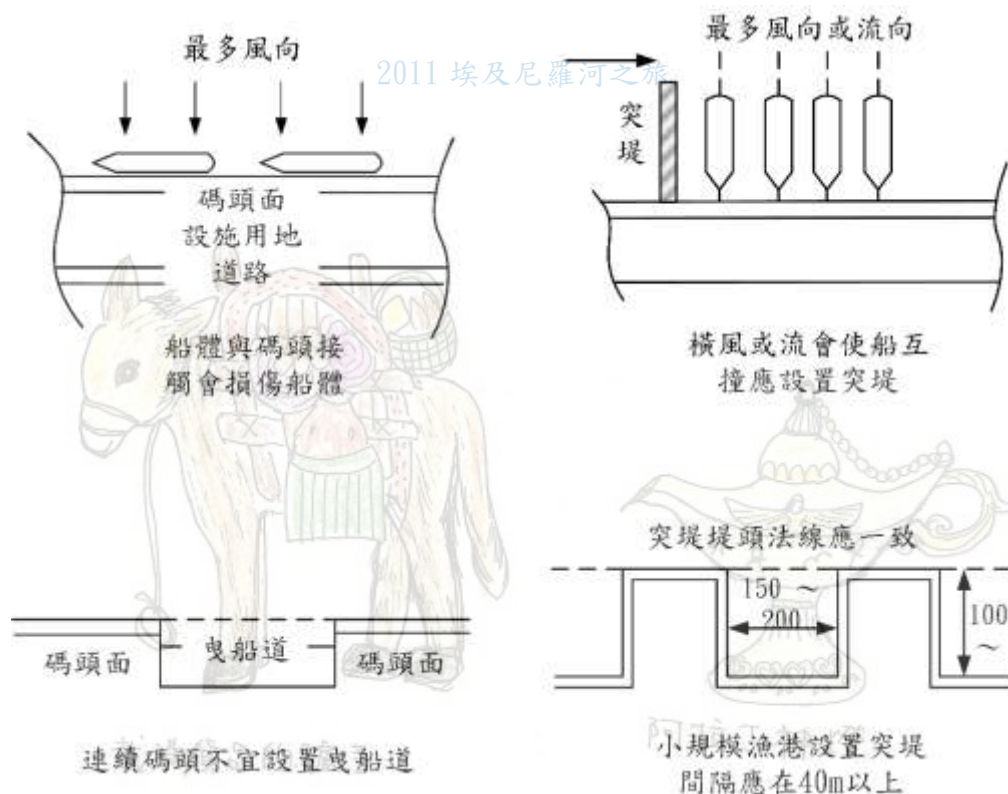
最多風向

2011 埃及尼羅河之旅

碼頭面
設施用地
道路

船體與碼頭接觸會損傷船體

最多風向或流向

突堤

橫風或流會使船互撞應設置突堤

突堤堤頭法線應一致

150 ~ 200

100 ~

碼頭面

曳船道

碼頭面

連續碼頭不宜設置曳船道

小規模漁港設置突堤間隔應在40m以上